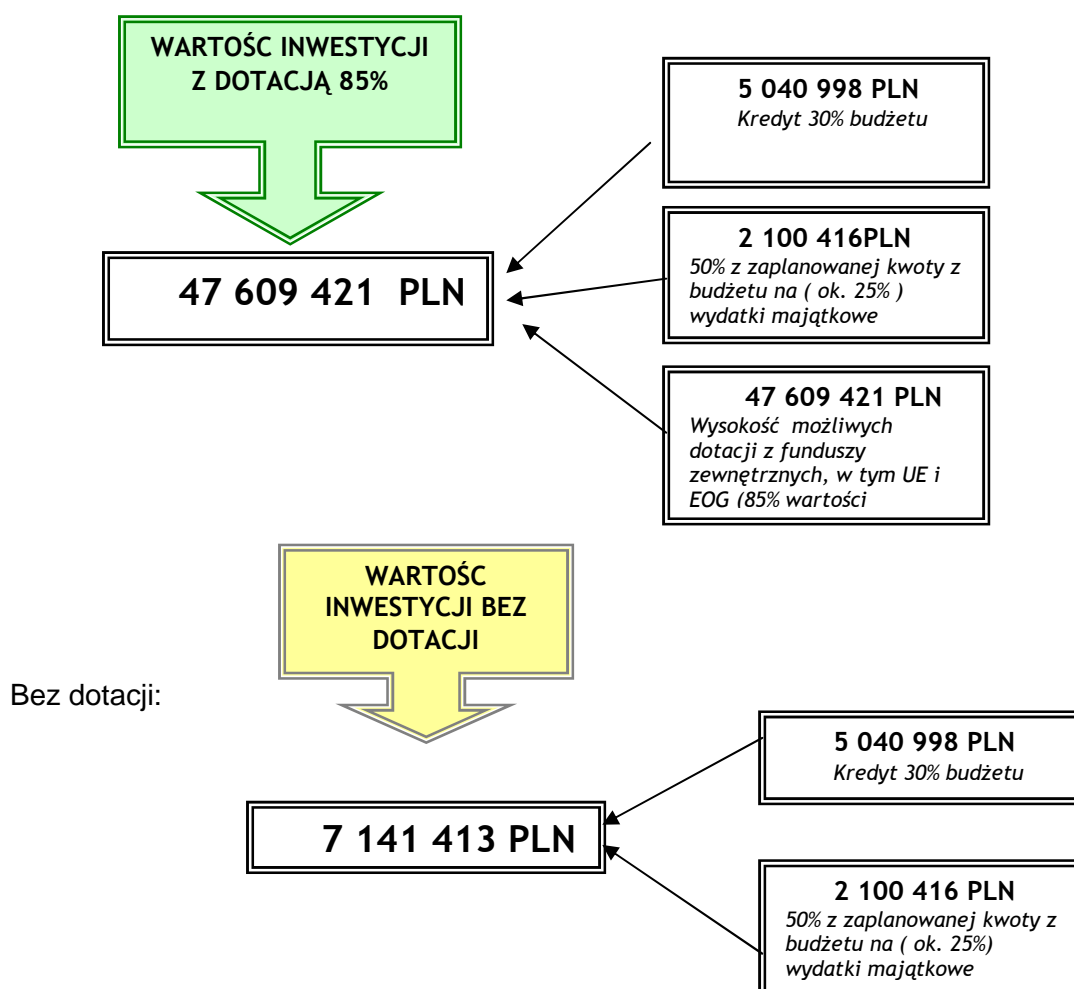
WARTOŚC INWESTYCJI Z DOTACJĄ 85%

5 040 998 PLN
Kredyt 30% budżetu

2 100 416PLN
50% z zaplanowanej kwoty z budżetu na ( ok. 25% ) wydatki majątkowe

47 609 421 PLN

47 609 421 PLN
Wysokość możliwych dotacji z funduszy zewnętrznych, w tym UE i EOG (85% wartości

WARTOŚC INWESTYCJI BEZ DOTACJI

Bez dotacji:

5 040 998 PLN
Kredyt 30% budżetu

7 141 413 PLN

2 100 416 PLN
50% z zaplanowanej kwoty z budżetu na ( ok. 25%) wydatki majątkowe